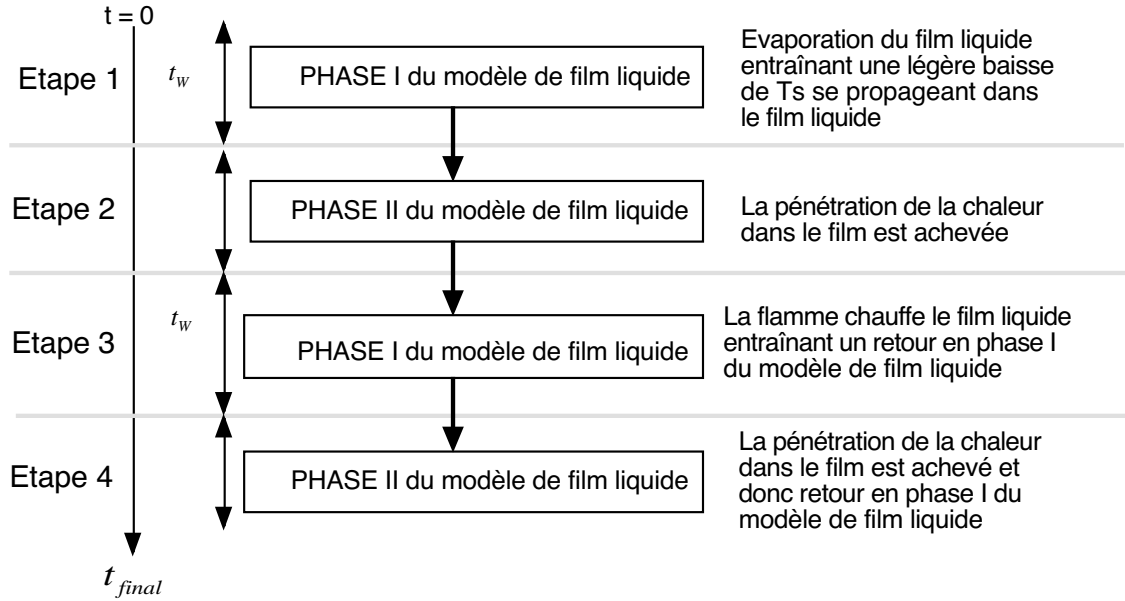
t = 0

Etape 1 $t_W$ PHASE I du modèle de film liquide

Evaporation du film liquide entraînant une légère baisse de Ts se propageant dans le film liquide

Etape 2 PHASE II du modèle de film liquide

La pénétration de la chaleur dans le film est achevée

Etape 3 $t_W$ PHASE I du modèle de film liquide

La flamme chauffe le film liquide entraînant un retour en phase I du modèle de film liquide

Etape 4 PHASE II du modèle de film liquide

La pénétration de la chaleur dans le film est achevé et donc retour en phase I du modèle de film liquide

$t_{final}$